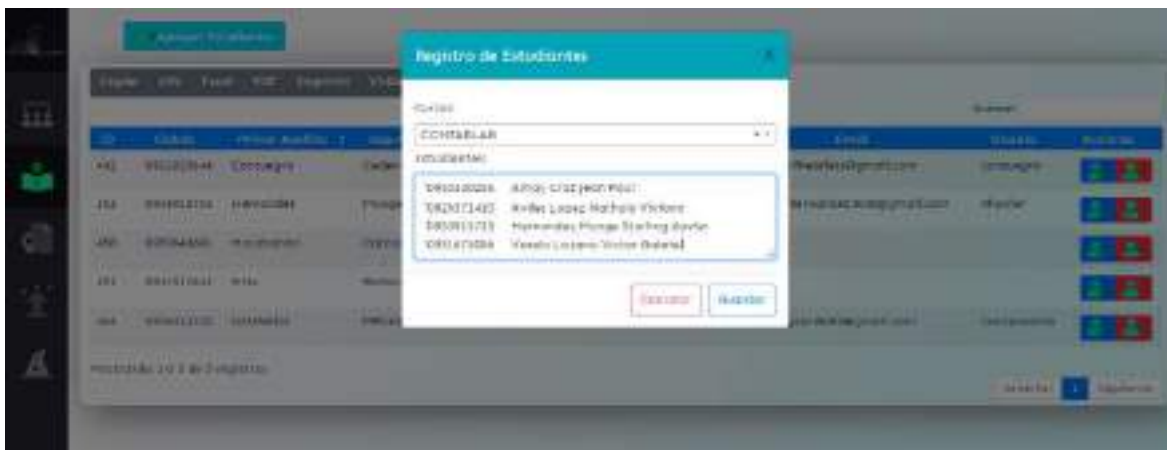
Agregar Estudiante

Copiar CSV Excel PDF Imprimir

Registro de Estudiantes

×

Cursos

CONTABILAR

Estudiantes

0950100026 Almay Cruz Jean Paul
0820171482 Aviles Lopez Nathalie Vicbore
0800915723 Hernandez Monge Starling Alexiter
0951672084 Vasato Lozano Victor Gabriel

Cancelar Guardar

Buscar:

| ID | Cédula | Primer Apellido | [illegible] | Email | Usuario | Acciones |
|---|---|---|---|---|---|---|
| 442 | 0950100026 | Consuegra | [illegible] | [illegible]@gmail.com | consuegra | |
| 354 | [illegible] | Hernandez | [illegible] | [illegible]@gmail.com | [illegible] | |
| 350 | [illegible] | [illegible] | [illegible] | | | |
| 351 | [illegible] | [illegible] | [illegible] | | | |
| 344 | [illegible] | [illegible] | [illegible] | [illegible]@gmail.com | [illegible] | |

Mostrando 1 a 5 de 5 registros

Anterior 1 Siguiente